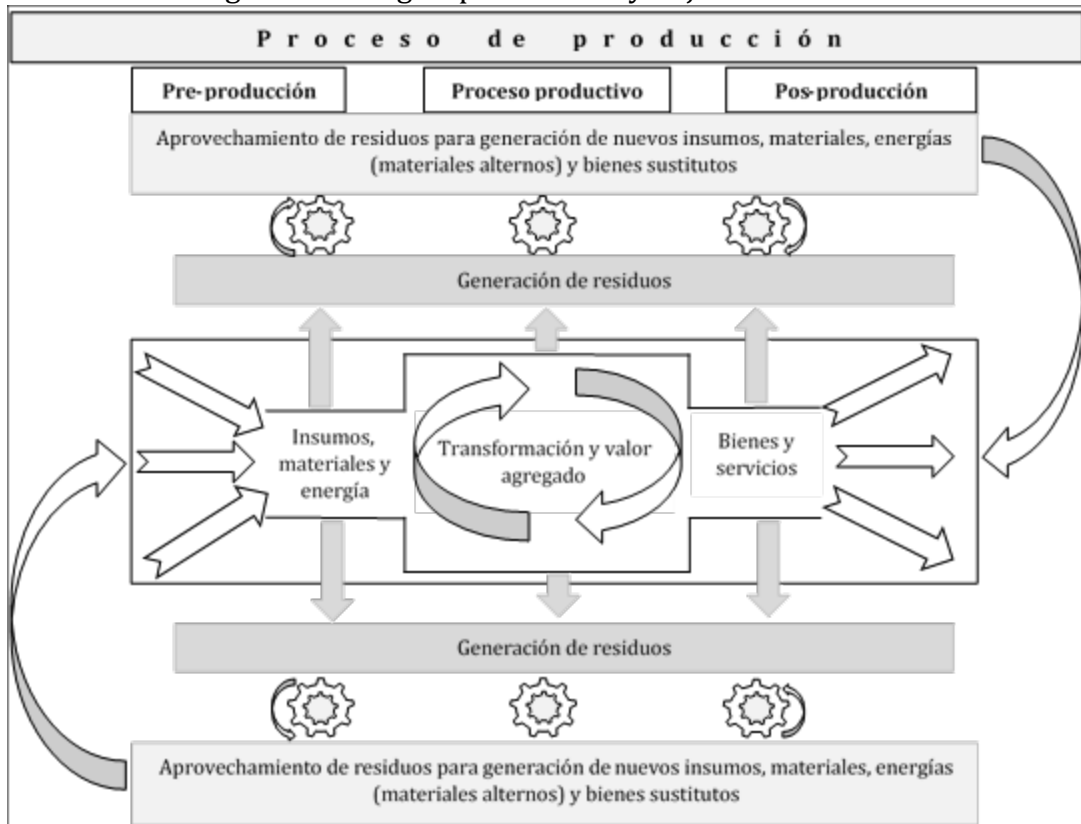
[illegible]

Proceso de producción

Pre-producción

Proceso productivo

Pos-producción

Aprovechamiento de residuos para generación de nuevos insumos, materiales, energías (materiales alternos) y bienes sustitutos

Generación de residuos

Insumos, materiales y energía

Transformación y valor agregado

Bienes y servicios

Generación de residuos

Aprovechamiento de residuos para generación de nuevos insumos, materiales, energías (materiales alternos) y bienes sustitutos